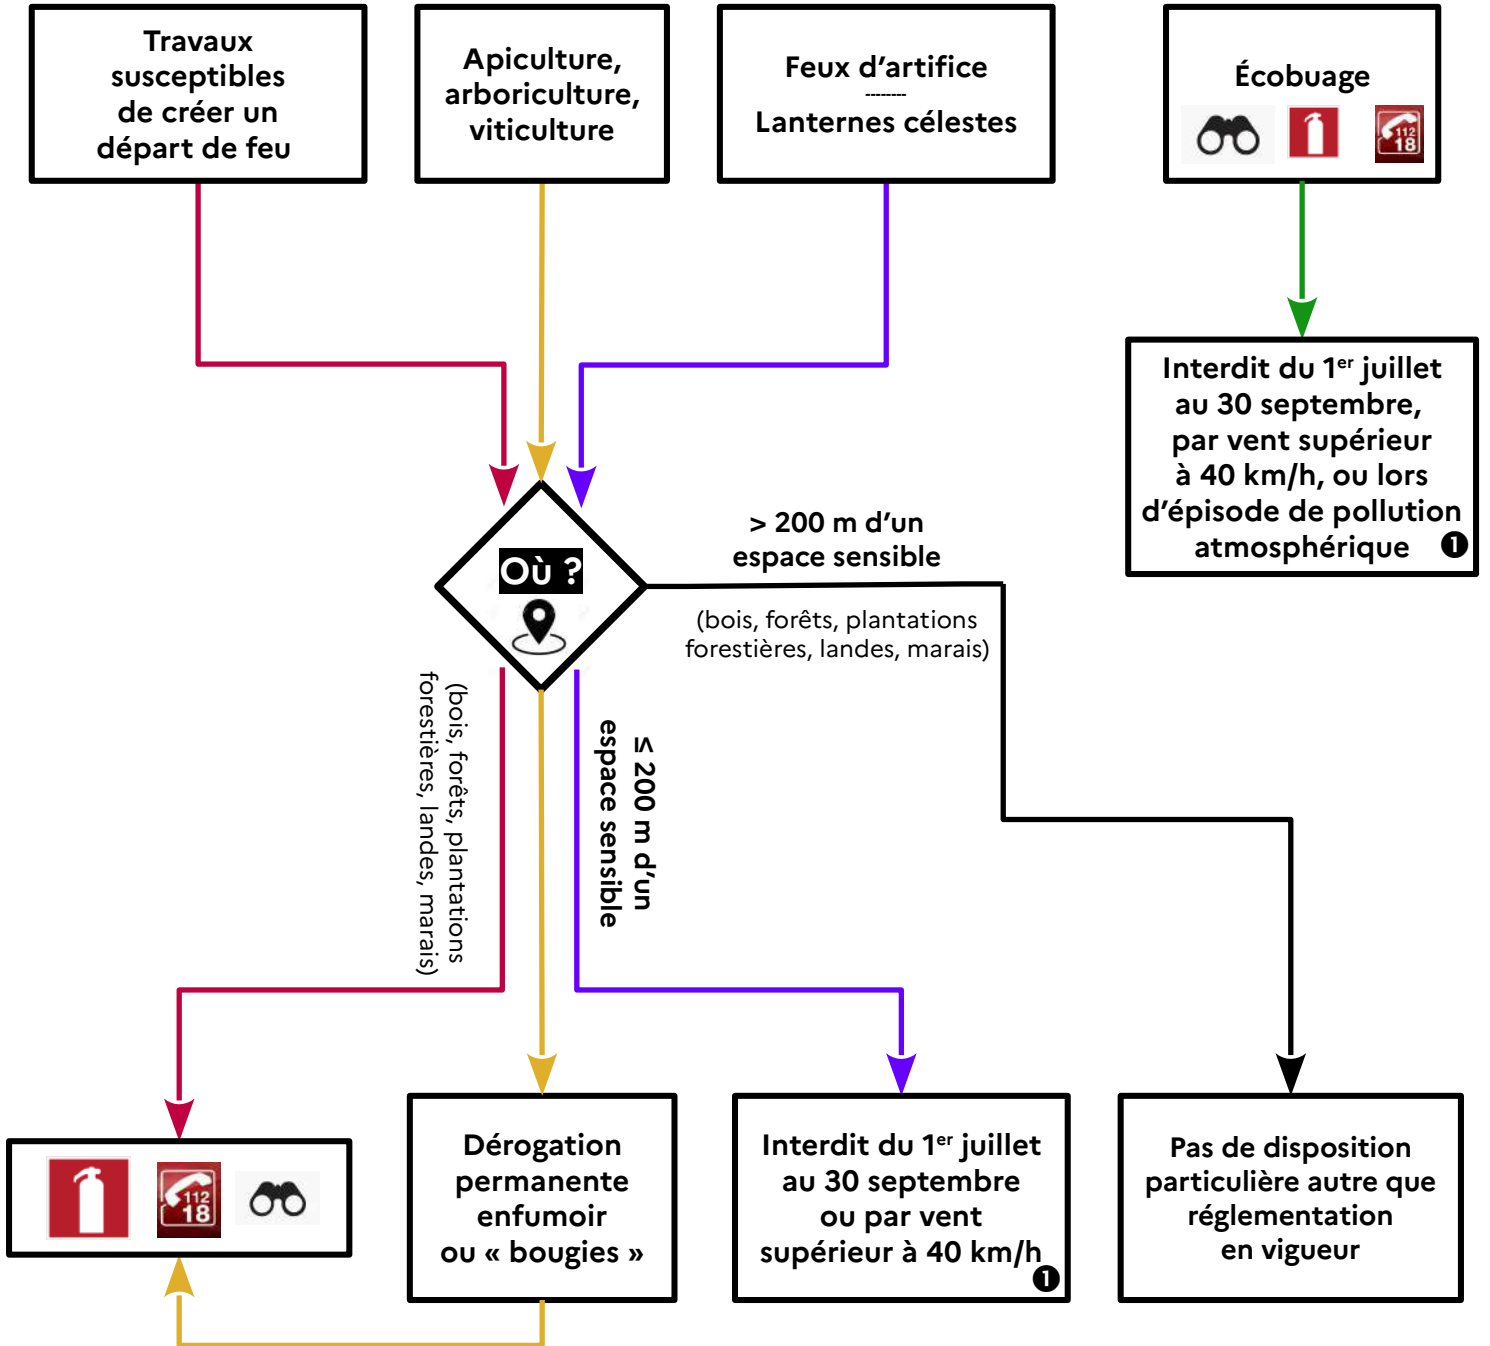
Travaux susceptibles de créer un départ de feu

Apiculture, arboriculture, viticulture

Feux d'artifice
--------
Lanternes célestes

Écobuage

112
18

Interdit du 1$^{er}$ juillet au 30 septembre, par vent supérieur à 40 km/h, ou lors d'épisode de pollution atmosphérique ❶

Où ?

> 200 m d'un espace sensible

(bois, forêts, plantations forestières, landes, marais)

(bois, forêts, plantations forestières, landes, marais)

≤ 200 m d'un espace sensible

112
18

Dérogation permanente enfumoir ou « bougies »

Interdit du 1$^{er}$ juillet au 30 septembre ou par vent supérieur à 40 km/h ❶

Pas de disposition particulière autre que réglementation en vigueur